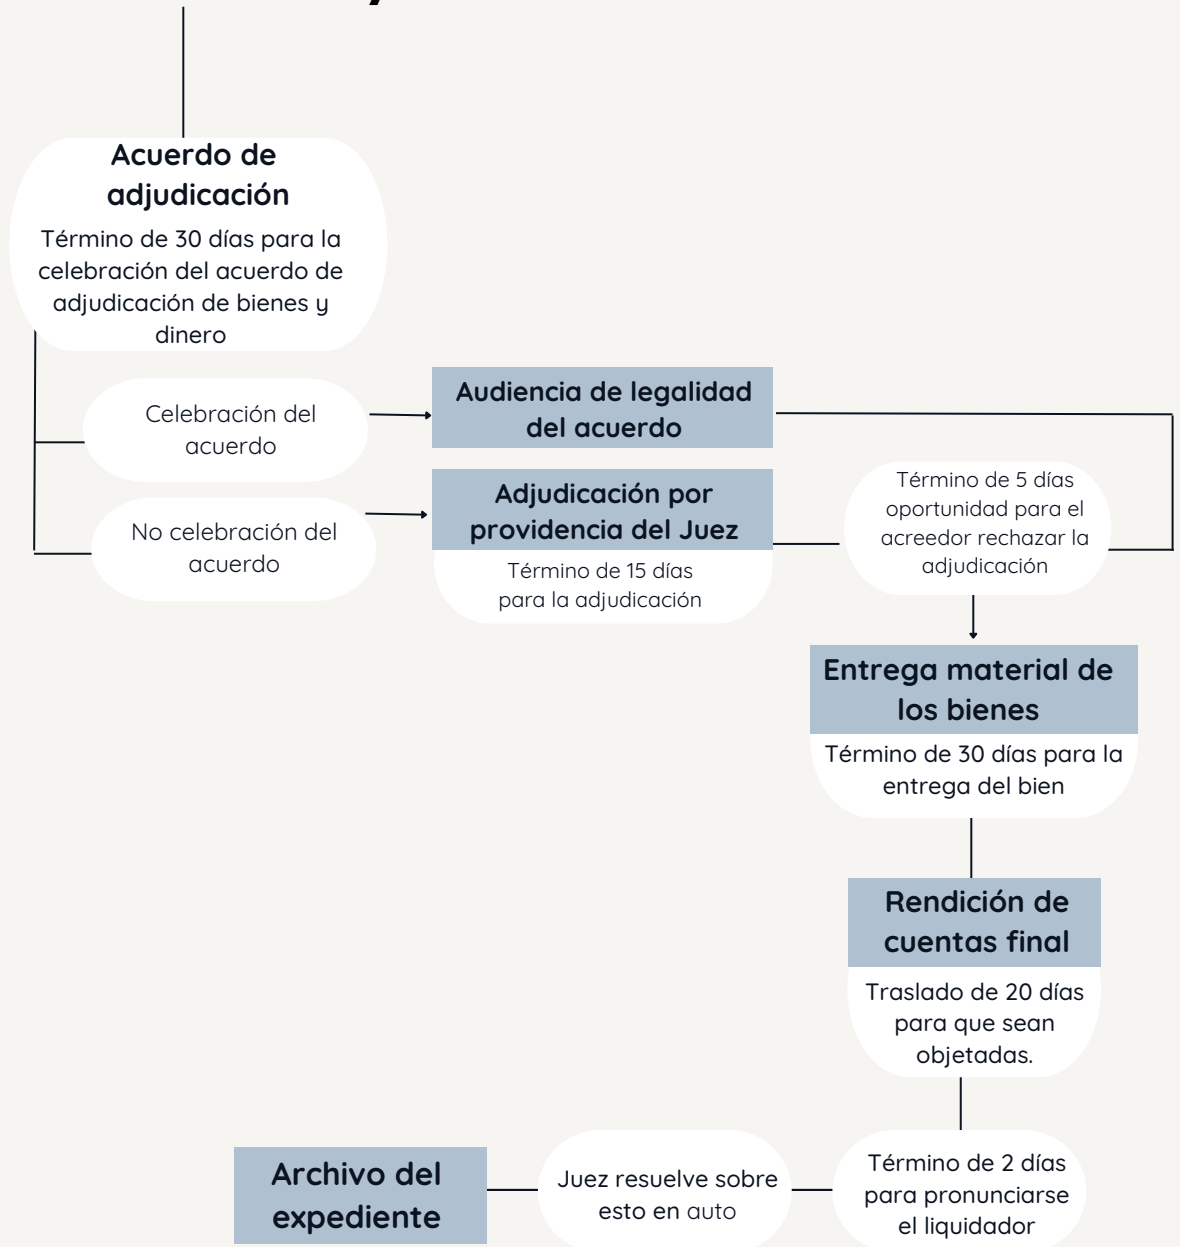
Acuerdo de adjudicación

Término de 30 días para la celebración del acuerdo de adjudicación de bienes y dinero

Celebración del acuerdo

No celebración del acuerdo

Audiencia de legalidad del acuerdo

Adjudicación por providencia del Juez

Término de 15 días para la adjudicación

Término de 5 días oportunidad para el acreedor rechazar la adjudicación

Entrega material de los bienes

Término de 30 días para la entrega del bien

Rendición de cuentas final

Traslado de 20 días para que sean objetadas.

Término de 2 días para pronunciarse el liquidador

Juez resuelve sobre esto en auto

Archivo del expediente